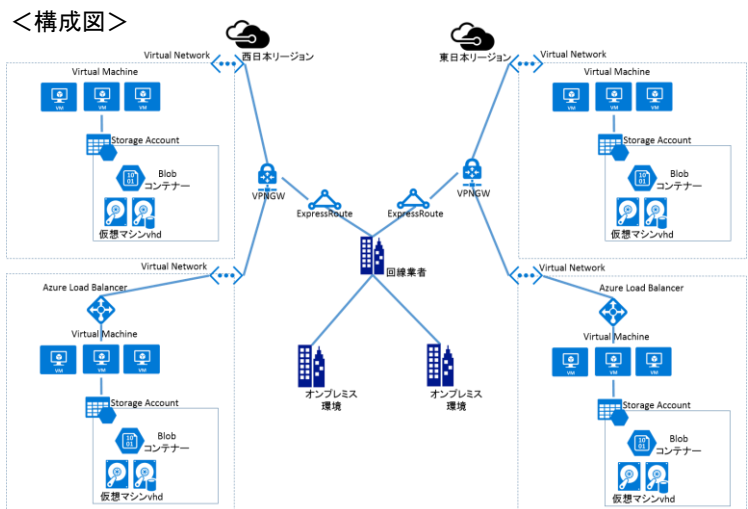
＜構成図＞

西日本リージョン

Virtual Network

Virtual Machine

VM VM VM

Storage Account

Blob
コンテナー

仮想マシンvhd

VPNGW

ExpressRoute

東日本リージョン

Virtual Network

Virtual Machine

VM VM VM

Storage Account

Blob
コンテナー

仮想マシンvhd

VPNGW

ExpressRoute

回線業者

Virtual Network

Azure Load Balancer

Virtual Machine

VM VM VM

Storage Account

Blob
コンテナー

仮想マシンvhd

オンプレミス
環境

オンプレミス
環境

Virtual Network

Azure Load Balancer

Virtual Machine

VM VM VM

Storage Account

Blob
コンテナー

仮想マシンvhd